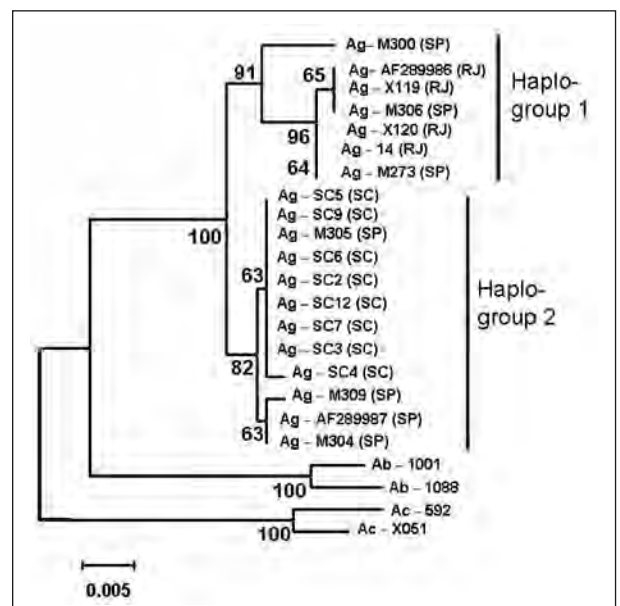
Ag – M300 (SP)
91
65
Ag – AF289986 (RJ)
Ag – X119 (RJ)
Haplo-group 1
Ag – M306 (SP)
96
Ag – X120 (RJ)
Ag – 14 (RJ)
64
Ag – M273 (SP)
Ag – SC5 (SC)
Ag – SC9 (SC)
100
Ag – M305 (SP)
Ag – SC6 (SC)
63
Ag – SC2 (SC)
Ag – SC12 (SC)
Haplo-group 2
Ag – SC7 (SC)
Ag – SC3 (SC)
82
Ag – SC4 (SC)
Ag – M309 (SP)
Ag – AF289987 (SP)
63
Ag – M304 (SP)
Ab – 1001
100
Ab – 1088
Ac – 592
100
Ac – X051
0.005